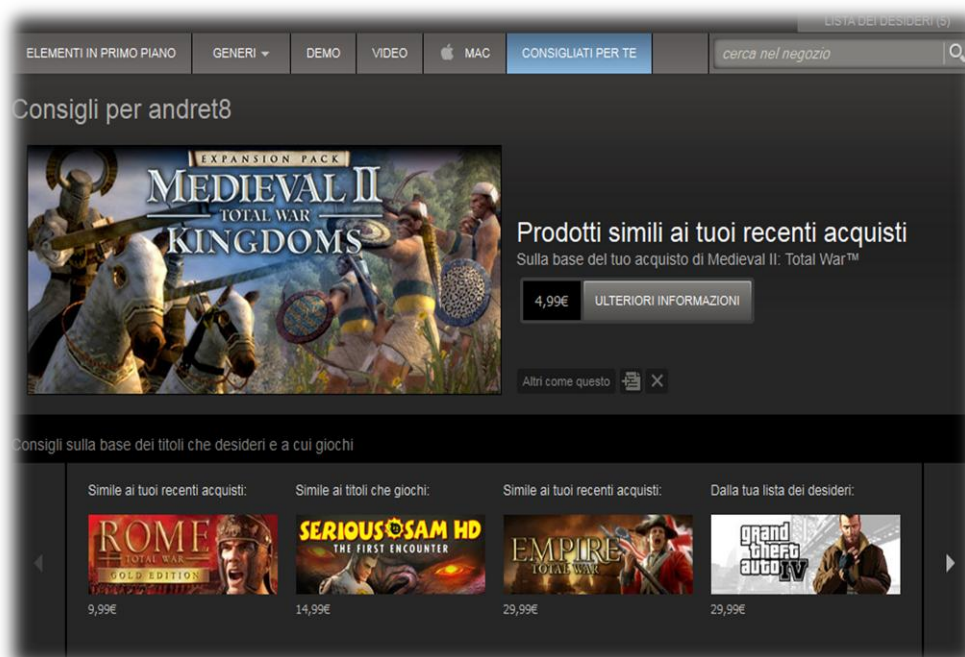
LISTA DEI DESIDERI (5)

ELEMENTI IN PRIMO PIANO GENERI DEMO VIDEO MAC CONSIGLIATI PER TE cerca nel negozio

Consigli per andret8

EXPANSION PACK
MEDIEVAL II
TOTAL WAR
KINGDOMS

Prodotti simili ai tuoi recenti acquisti
Sulla base del tuo acquisto di Medieval II: Total War™

4,99€ ULTERIORI INFORMAZIONI

Altri come questo

Consigli sulla base dei titoli che desideri e a cui giochi

Simile ai tuoi recenti acquisti:
ROME TOTAL WAR GOLD EDITION
9,99€

Simile ai titoli che giochi:
SERIOUS SAM HD THE FIRST ENCOUNTER
14,99€

Simile ai tuoi recenti acquisti:
EMPIRE TOTAL WAR
29,99€

Dalla tua lista dei desideri:
grand theft auto IV
29,99€